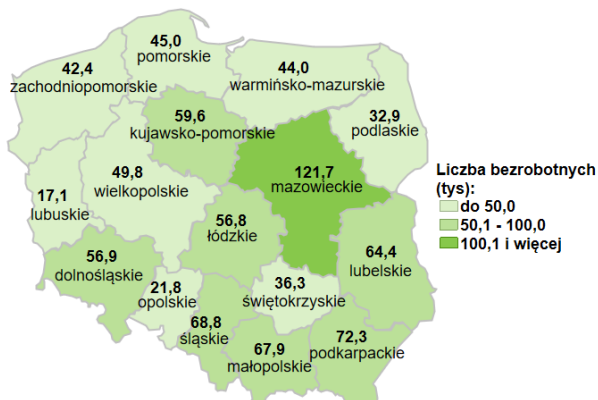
45,0
pomorskie

42,4
zachodniopomorskie

44,0
warmińsko-mazurskie

59,6
kujawsko-pomorskie

32,9
podlaskie

121,7
mazowieckie

49,8
wielkopolskie

17,1
lubuskie

56,8
łódzkie

64,4
lubelskie

56,9
dolnośląskie

21,8
opolskie

36,3
świętokrzyskie

68,8
śląskie

72,3
podkarpackie

67,9
małopolskie

Liczba bezrobotnych (tys):
do 50,0
50,1 - 100,0
100,1 i więcej